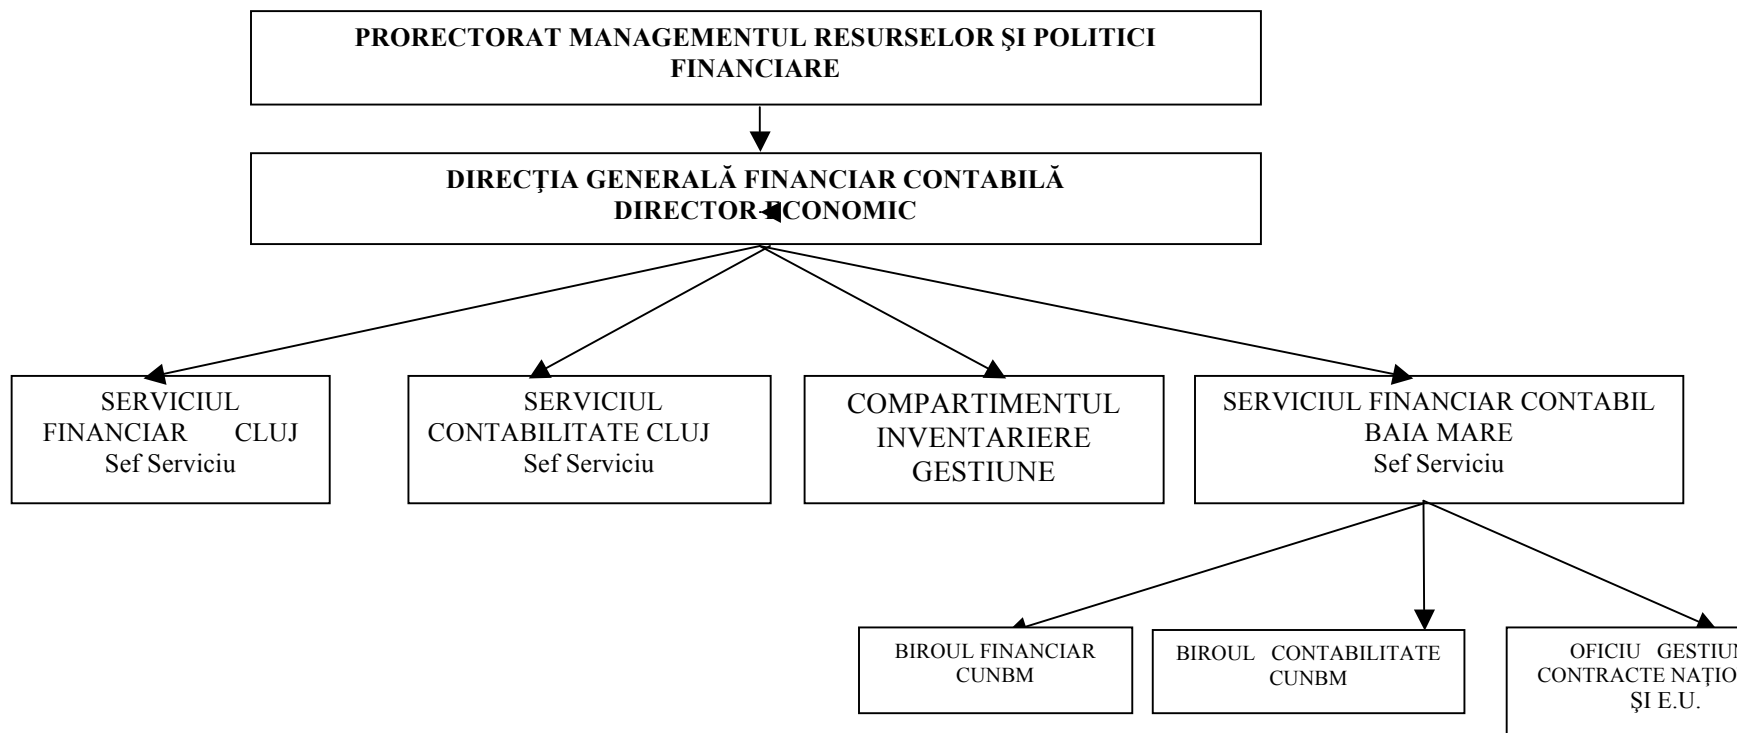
PRORECTORAT MANAGEMENTUL RESURSELOR ŞI POLITICI FINANCIARE

DIRECŢIA GENERALĂ FINANCIAR CONTABILĂ
DIRECTOR ECONOMIC

SERVICIUL FINANCIAR CLUJ
Sef Serviciu

SERVICIUL CONTABILITATE CLUJ
Sef Serviciu

COMPARTIMENTUL INVENTARIERE GESTIUNE

SERVICIUL FINANCIAR CONTABIL BAIA MARE
Sef Serviciu

BIROUL FINANCIAR CUNBM

BIROUL CONTABILITATE CUNBM

OFICIU GESTIU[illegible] CONTRACTE NAŢIO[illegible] ŞI E.U.